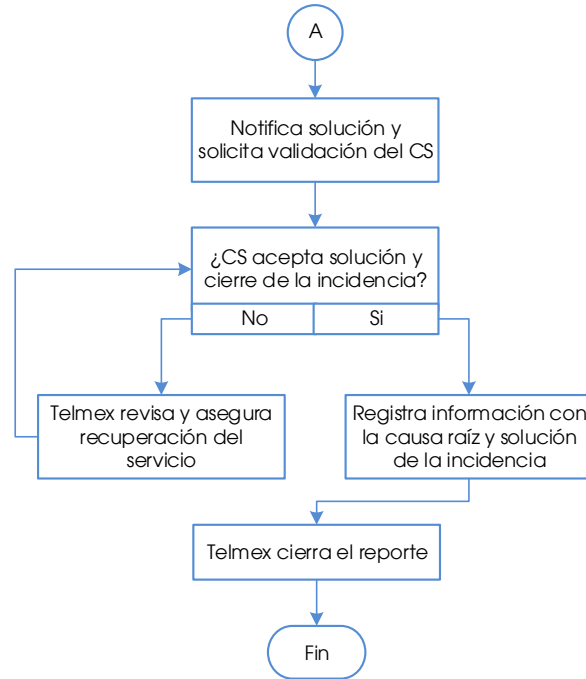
A

Notifica solución y solicita validación del CS

¿CS acepta solución y cierre de la incidencia?

No

Si

Telmex revisa y asegura recuperación del servicio

Registra información con la causa raíz y solución de la incidencia

Telmex cierra el reporte

Fin